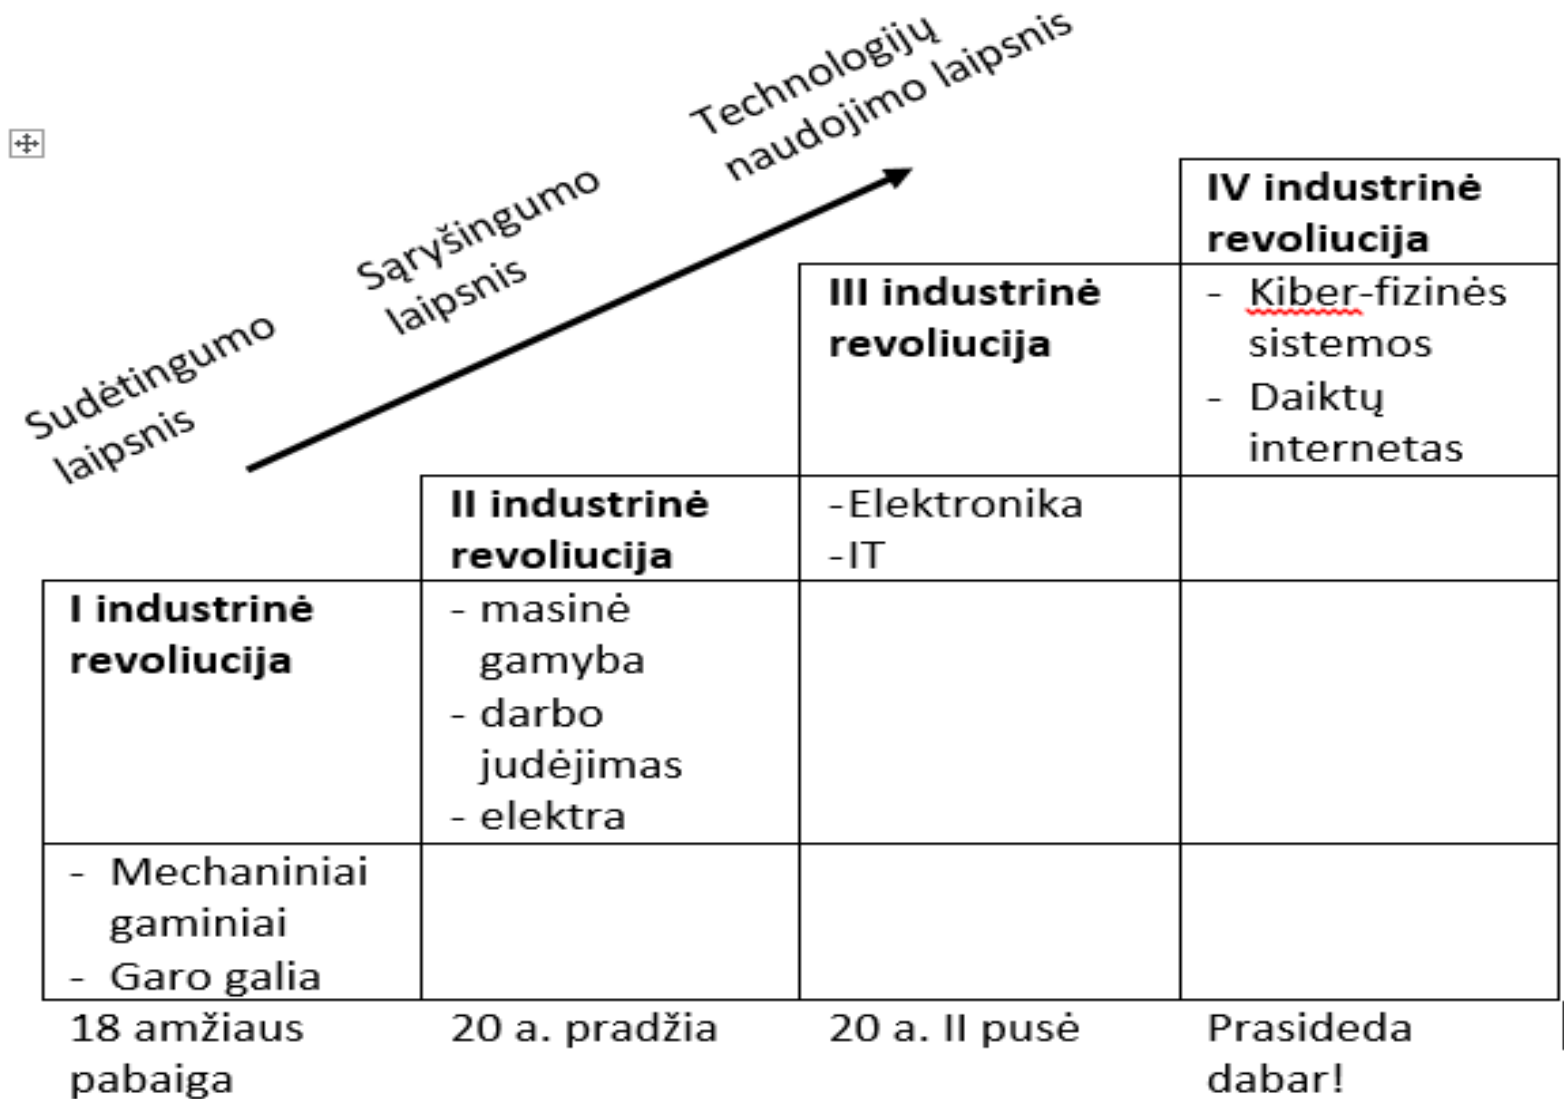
Sudėtingumo laipsnis

Sąryšingumo laipsnis

Technologijų naudojimo laipsnis

| | | | IV industrinė revoliucija |
|---|---|---|---|
| | | III industrinė revoliucija | - Kiber-fizinės sistemos - Daiktų internetas |
| | II industrinė revoliucija | -Elektronika -IT | |
| I industrinė revoliucija | - masinė gamyba - darbo judėjimas - elektra | | |
| - Mechaniniai gaminiai - Garo galia | | | |
| 18 amžiaus pabaiga | 20 a. pradžia | 20 a. II pusė | Prasideda dabar! |